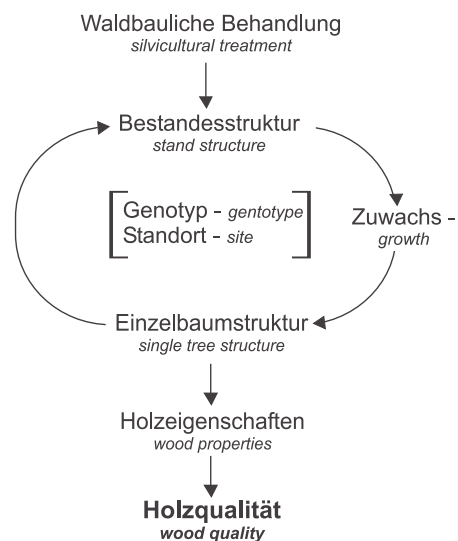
Waldbauliche Behandlung
silvicultural treatment

Bestandesstruktur
stand structure

Genotyp - gentotype
Standort - site

Zuwachs -
growth

Einzelbaumstruktur
single tree structure

Holzeigenschaften
wood properties

Holzqualität
wood quality